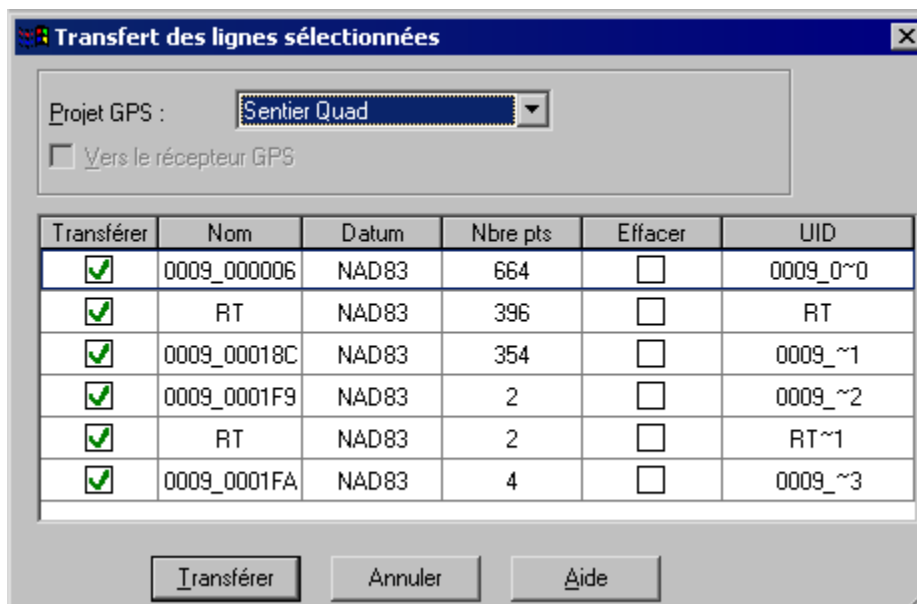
Transfert des lignes sélectionnées

Projet GPS : Sentier Quad

Vers le récepteur GPS

| Transférer | Nom | Datum | Nbre pts | Effacer | UID |
|---|---|---|---|---|---|
| ☑ | 0009_000006 | NAD83 | 664 | ☐ | 0009_0~0 |
| ☑ | RT | NAD83 | 396 | ☐ | RT |
| ☑ | 0009_00018C | NAD83 | 354 | ☐ | 0009_~1 |
| ☑ | 0009_0001F9 | NAD83 | 2 | ☐ | 0009_~2 |
| ☑ | RT | NAD83 | 2 | ☐ | RT~1 |
| ☑ | 0009_0001FA | NAD83 | 4 | ☐ | 0009_~3 |

Transférer Annuler Aide